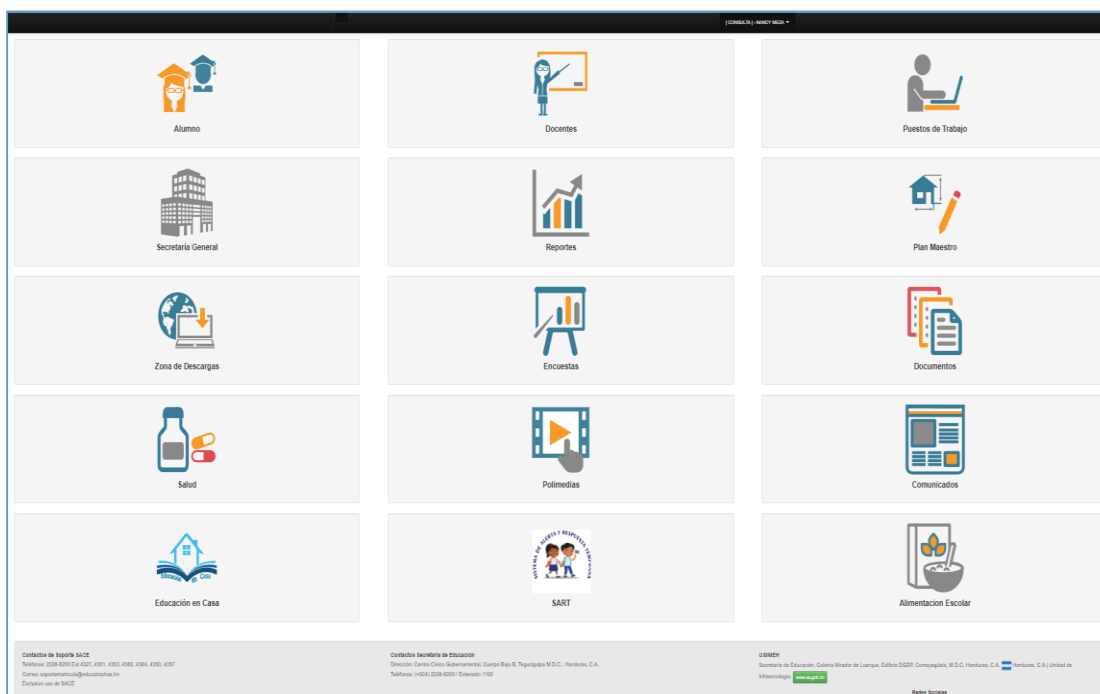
[ CONSULTA ] - NANCY MEZA

Alumno

Docentes

Puestos de Trabajo

Secretaría General

Reportes

Plan Maestro

Zona de Descargas

Encuestas

Documentos

Salud

Polimedias

Comunicados

EDUCACIÓN EN CASA

Educación en Casa

SISTEMA DE ALERTA Y RESPUESTA TEMPRANA

SART

Alimentacion Escolar

Contactos de Soporte SACE
Teléfono: 2236-6200 Ext 4327, 4351, 4353, 4362, 4364, 4350, 4357
Correo: soportematricula@educatodos.hn
Exclusivo uso de SACE

Contactos Secretaría de Educación
Dirección: Centro Cívico Gubernamental, Cuerpo Bajo B, Tegucigalpa M.D.C., Honduras, C.A.
Teléfonos: (+504) 2236-6200 / Extensión 1100

USINIEH
Secretaría de Educación, Colonia Mirador de Loarque, Edificio DGDP, Comayagüela, M.D.C, Honduras, C.A. Honduras, C.A.| Unidad de Infotecnología. www.se.gob.hn

Redes Sociales